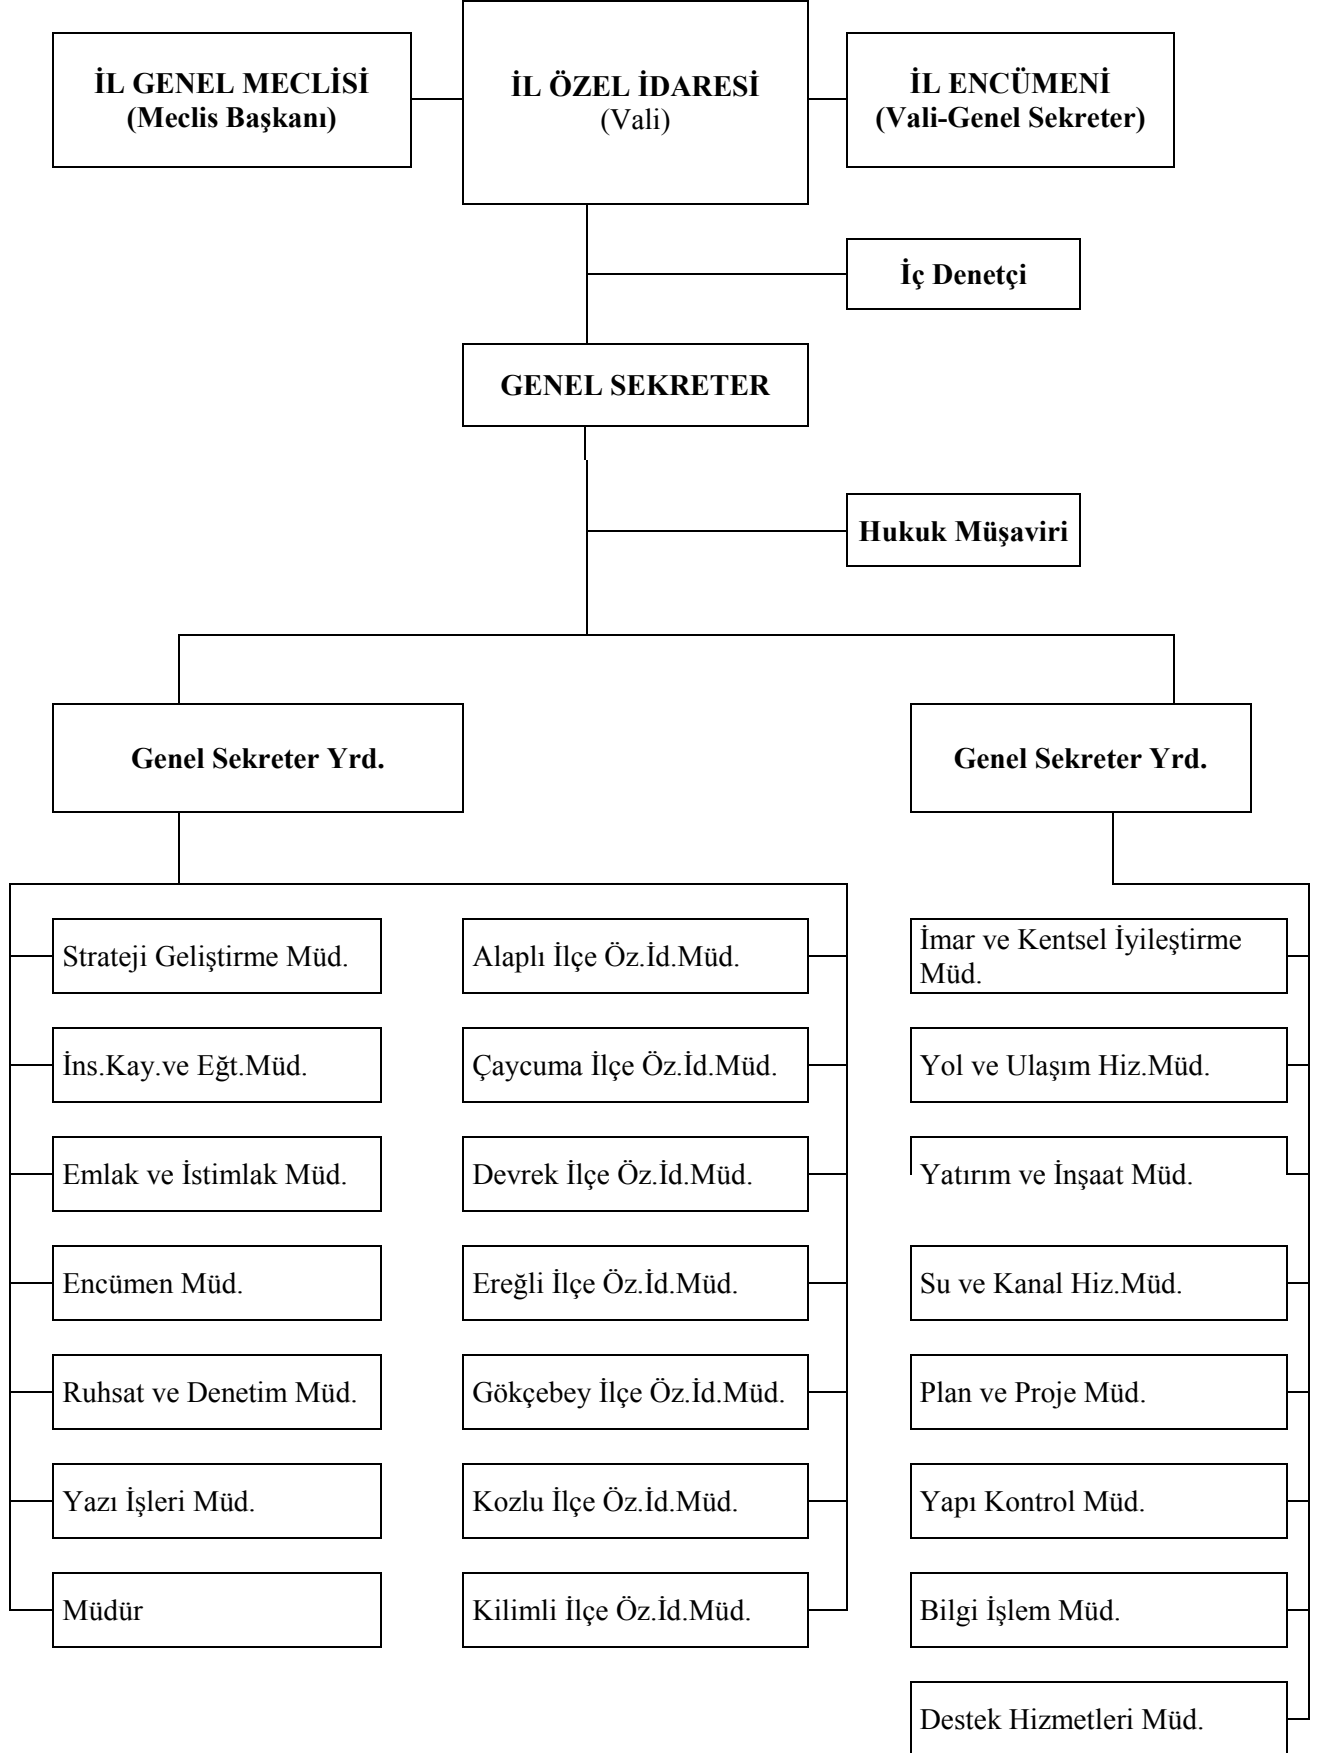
İL GENEL MECLİSİ
(Meclis Başkanı)

İL ÖZEL İDARESİ
(Vali)

İL ENCÜMENİ
(Vali-Genel Sekreter)

İç Denetçi

GENEL SEKRETER

Hukuk Müşaviri

Genel Sekreter Yrd.

Genel Sekreter Yrd.

Strateji Geliştirme Müd.

İns.Kay.ve Eğt.Müd.

Emlak ve İstimlak Müd.

Encümen Müd.

Ruhsat ve Denetim Müd.

Yazı İşleri Müd.

Müdür

Alaplı İlçe Öz.İd.Müd.

Çaycuma İlçe Öz.İd.Müd.

Devrek İlçe Öz.İd.Müd.

Ereğli İlçe Öz.İd.Müd.

Gökçebey İlçe Öz.İd.Müd.

Kozlu İlçe Öz.İd.Müd.

Kilimli İlçe Öz.İd.Müd.

İmar ve Kentsel İyileştirme Müd.

Yol ve Ulaşım Hiz.Müd.

Yatırım ve İnşaat Müd.

Su ve Kanal Hiz.Müd.

Plan ve Proje Müd.

Yapı Kontrol Müd.

Bilgi İşlem Müd.

Destek Hizmetleri Müd.